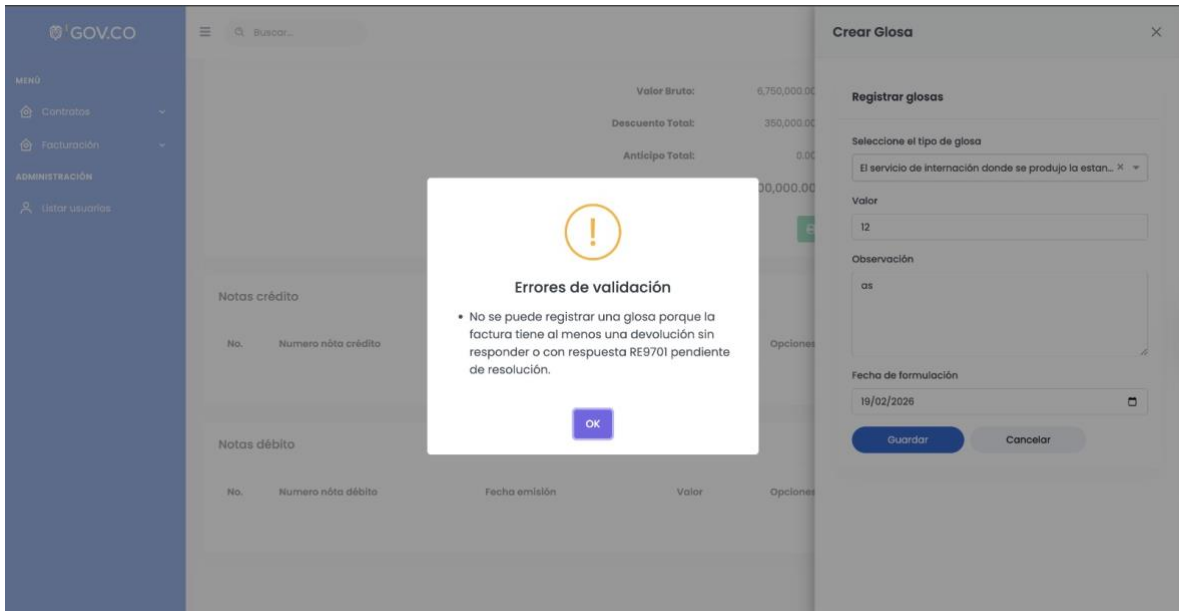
GOV.CO

Buscar...

MENÚ
Contratos
Facturación
ADMINISTRACIÓN
Listar usuarios

Valor Bruto: 6,750,000.00
Descuento Total: 350,000.00
Anticipo Total: 0.00
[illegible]00,000.00

Notas crédito
No. Numero nóta crédito Opciones

Notas débito
No. Numero nóta débito Fecha emisión Valor Opciones

!
Errores de validación
• No se puede registrar una glosa porque la factura tiene al menos una devolución sin responder o con respuesta RE9701 pendiente de resolución.
OK

Crear Glosa
×
Registrar glosas
Seleccione el tipo de glosa
El servicio de internación donde se produjo la estan... ×
Valor
12
Observación
as
Fecha de formulación
19/02/2026
Guardar
Cancelar